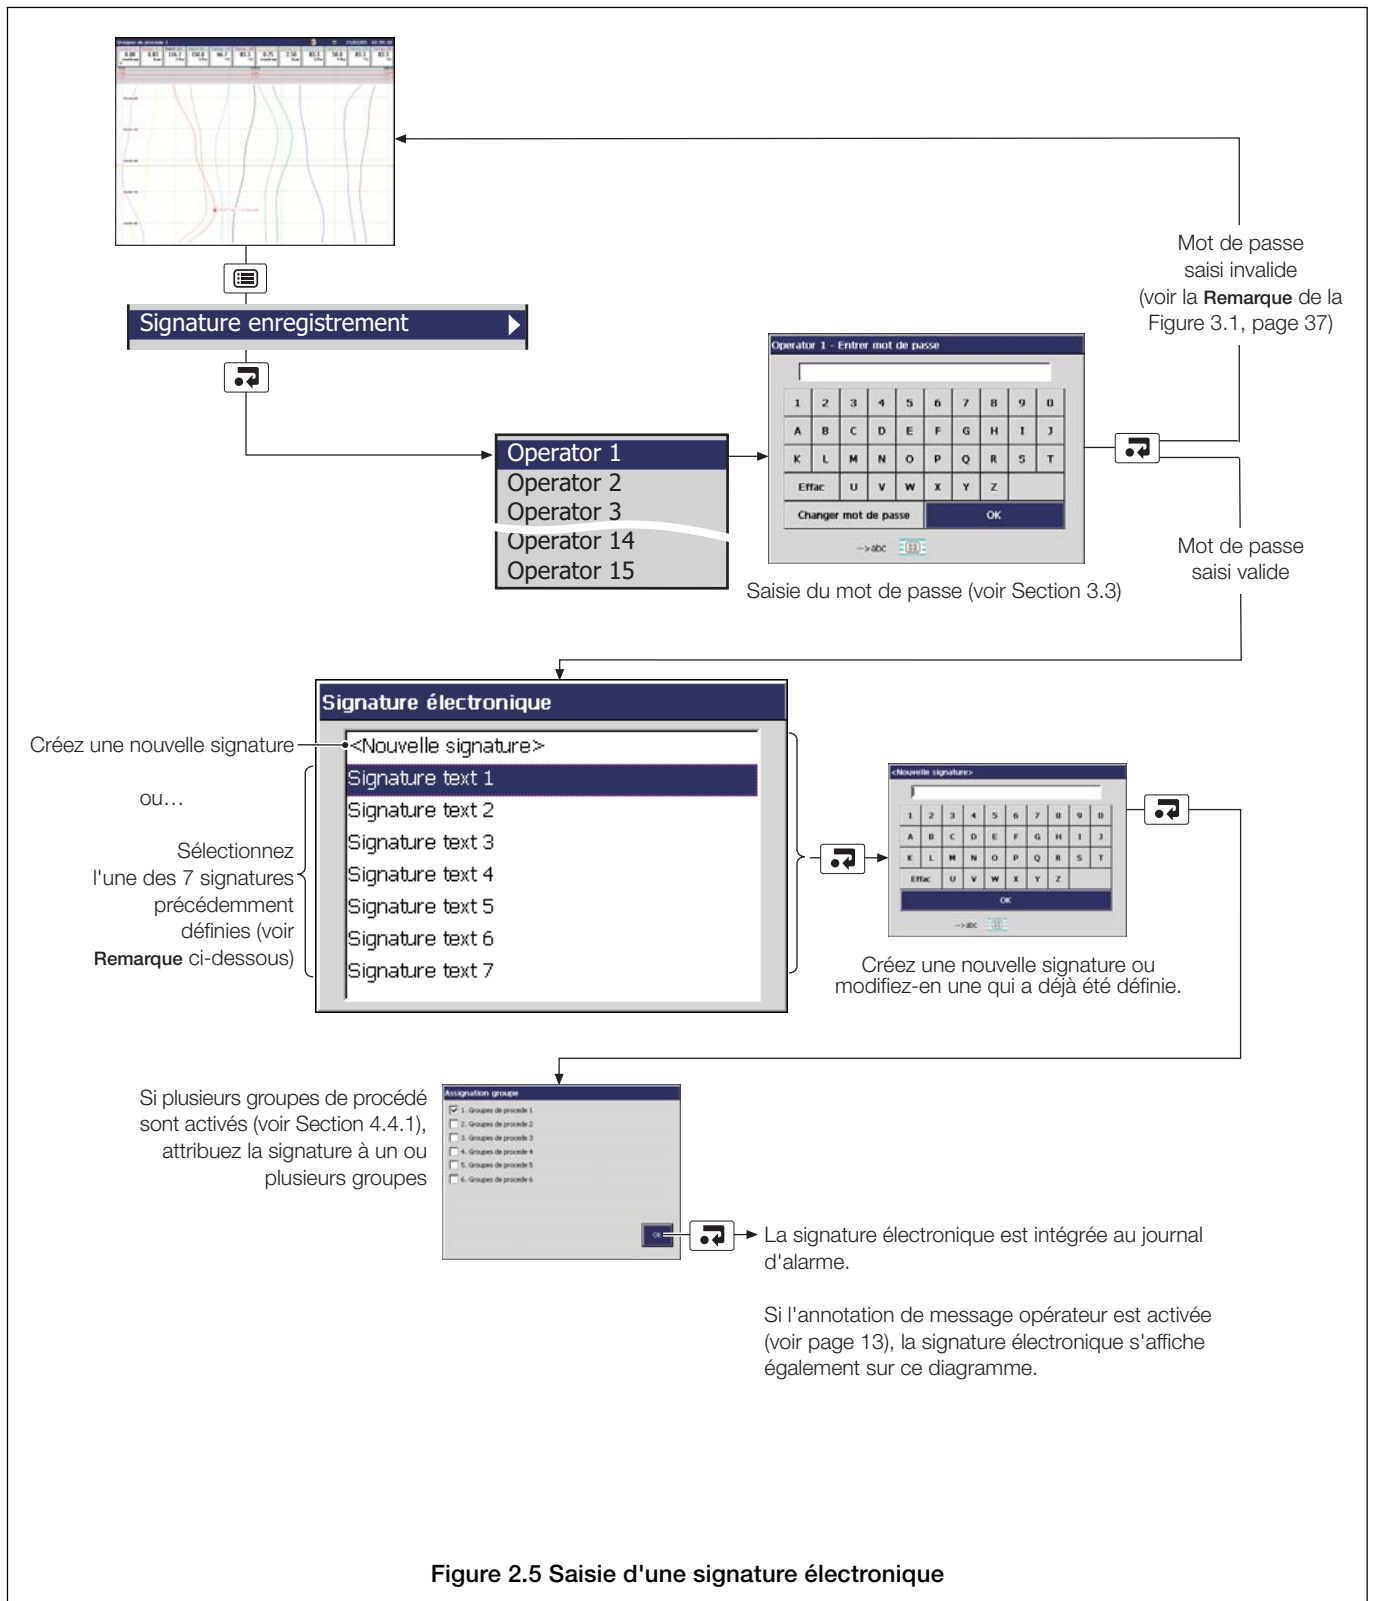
Signature enregistrement

Operator 1
Operator 2
Operator 3
Operator 14
Operator 15

Operator 1 - Entrer mot de passe

| 1 | 2 | 3 | 4 | 5 | 6 | 7 | 8 | 9 | 0 |
|---|---|---|---|---|---|---|---|---|---|
| A | B | C | D | E | F | G | H | I | J |
| K | L | M | N | O | P | Q | R | S | T |
| Effac | U | V | W | X | Y | Z | | | |

Changer mot de passe
OK
-->abc

Saisie du mot de passe (voir Section 3.3)

Mot de passe saisi invalide (voir la **Remarque** de la Figure 3.1, page 37)

Mot de passe saisi valide

Signature électronique

Créez une nouvelle signature
<Nouvelle signature>

ou…

Sélectionnez l'une des 7 signatures précédemment définies (voir **Remarque** ci-dessous)

Signature text 1
Signature text 2
Signature text 3
Signature text 4
Signature text 5
Signature text 6
Signature text 7

<Nouvelle signature>

| 1 | 2 | 3 | 4 | 5 | 6 | 7 | 8 | 9 | 0 |
|---|---|---|---|---|---|---|---|---|---|
| A | B | C | D | E | F | G | H | I | J |
| K | L | M | N | O | P | Q | R | S | T |
| Effac | U | V | W | X | Y | Z | | | |

OK
-->abc

Créez une nouvelle signature ou modifiez-en une qui a déjà été définie.

Si plusieurs groupes de procédé sont activés (voir Section 4.4.1), attribuez la signature à un ou plusieurs groupes

Assignation groupe
1. Groupes de procede 1
2. Groupes de procede 2
3. Groupes de procede 3
4. Groupes de procede 4
5. Groupes de procede 5
6. Groupes de procede 6
OK

La signature électronique est intégrée au journal d'alarme.

Si l'annotation de message opérateur est activée (voir page 13), la signature électronique s'affiche également sur ce diagramme.

**Figure 2.5 Saisie d'une signature électronique**